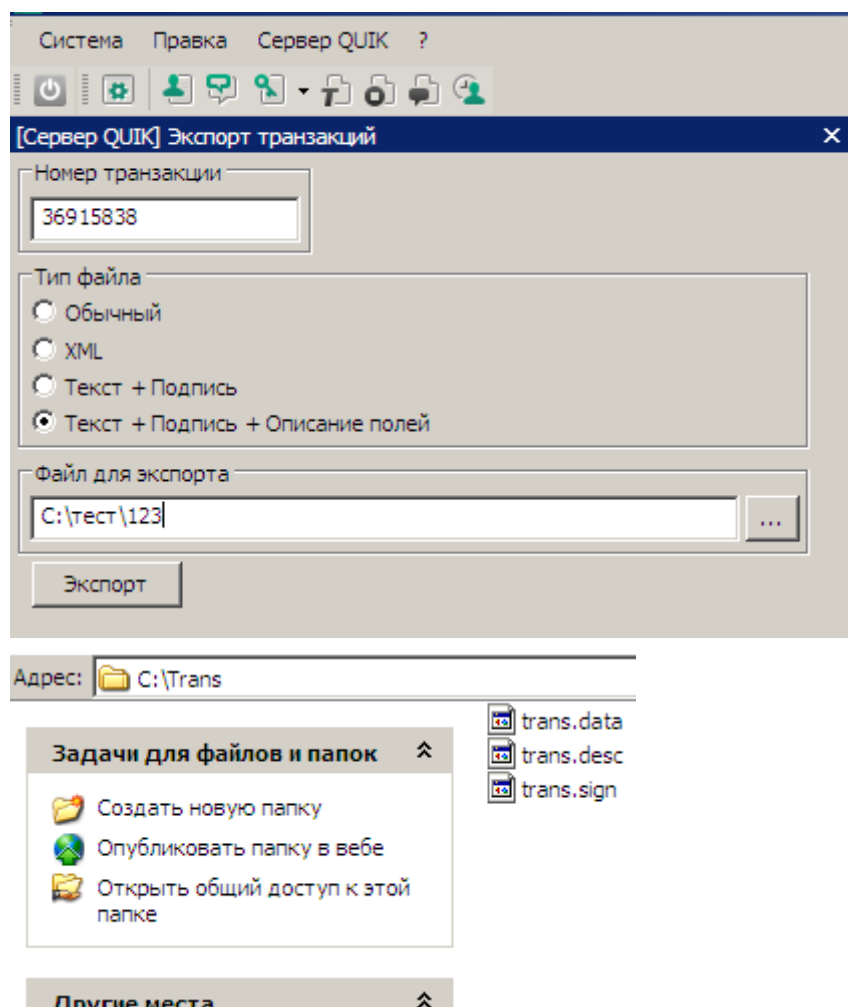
Система Правка Сервер QUIK ?

[Сервер QUIK] Экспорт транзакций

Номер транзакции

36915838

Тип файла

Обычный

XML

Текст + Подпись

Текст + Подпись + Описание полей

Файл для экспорта

C:\тест\123

...

Экспорт

Адрес: C:\Trans

trans.data
trans.desc
trans.sign

Задачи для файлов и папок

Создать новую папку

Опубликовать папку в вебе

Открыть общий доступ к этой папке

Другие места